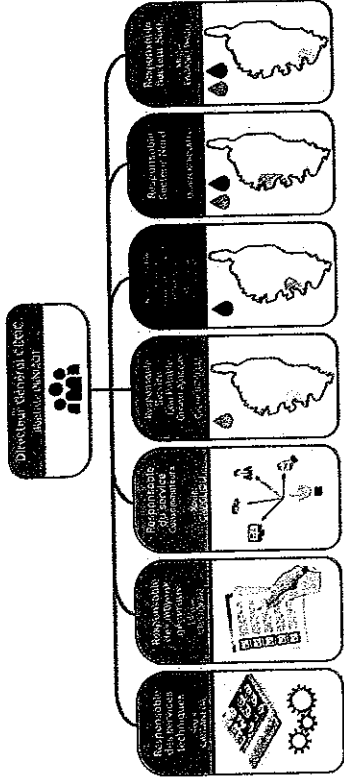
Directeur Général délégué
Rachid DAHDAH

Responsable des services techniques
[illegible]

Responsable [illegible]
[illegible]

Responsable du service Gouvernance
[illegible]

Responsable Secteur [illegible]
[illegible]

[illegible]

Responsable Secteur Nord
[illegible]

Responsable Secteur Sud
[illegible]